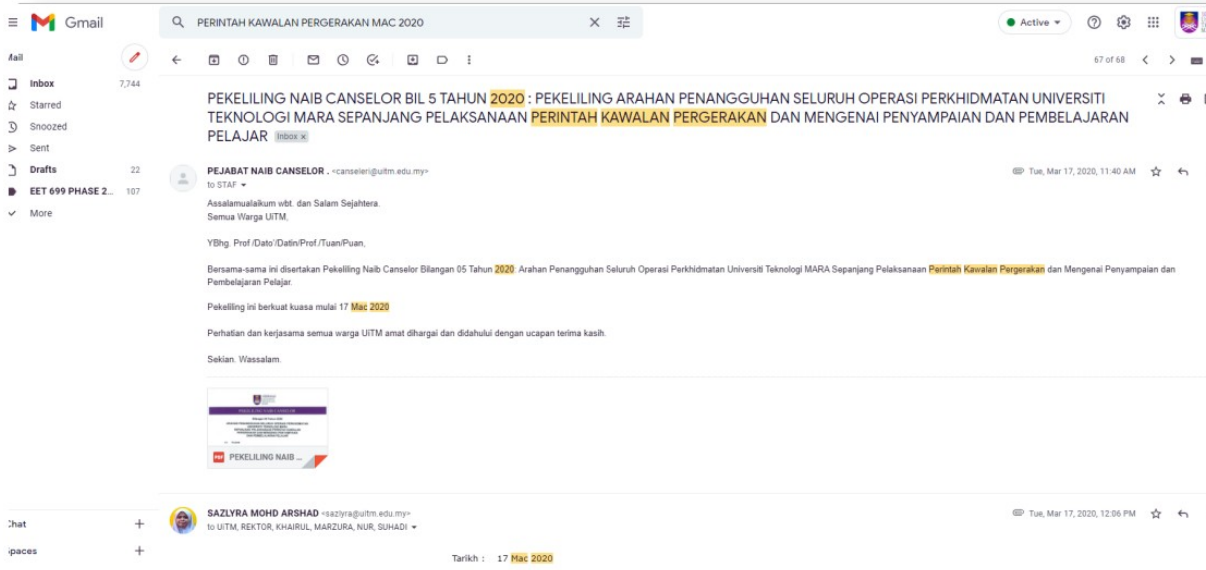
Gmail

PERINTAH KAWALAN PERGERAKAN MAC 2020

Active

Mail

Inbox 7,744
Starred
Snoozed
Sent
Drafts 22
EET 699 PHASE 2... 107
More

67 of 68

PEKELILING NAIB CANSELOR BIL 5 TAHUN 2020 : PEKELILING ARAHAN PENANGGUHAN SELURUH OPERASI PERKHIDMATAN UNIVERSITI TEKNOLOGI MARA SEPANJANG PELAKSANAAN PERINTAH KAWALAN PERGERAKAN DAN MENGENAI PENYAMPAIAN DAN PEMBELAJARAN PELAJAR Inbox ×

PEJABAT NAIB CANSELOR . <canseleri@uitm.edu.my>
to STAF

Tue, Mar 17, 2020, 11:40 AM

Assalamualaikum wbt. dan Salam Sejahtera.
Semua Warga UiTM,

YBhg. Prof /Dato'/Datin/Prof./Tuan/Puan,

Bersama-sama ini disertakan Pekeliling Naib Canselor Bilangan 05 Tahun 2020: Arahan Penangguhan Seluruh Operasi Perkhidmatan Universiti Teknologi MARA Sepanjang Pelaksanaan Perintah Kawalan Pergerakan dan Mengenai Penyampaian dan Pembelajaran Pelajar.

Pekeliling ini berkuat kuasa mulai 17 Mac 2020

Perhatian dan kerjasama semua warga UiTM amat dihargai dan didahului dengan ucapan terima kasih.

Sekian. Wassalam.

PDF PEKELILING NAIB ...

SAZLYRA MOHD ARSHAD <sazlyra@uitm.edu.my>
to UiTM, REKTOR, KHAIRUL, MARZURA, NUR, SUHADI

Tue, Mar 17, 2020, 12:06 PM

Tarikh : 17 Mac 2020

Chat
Spaces